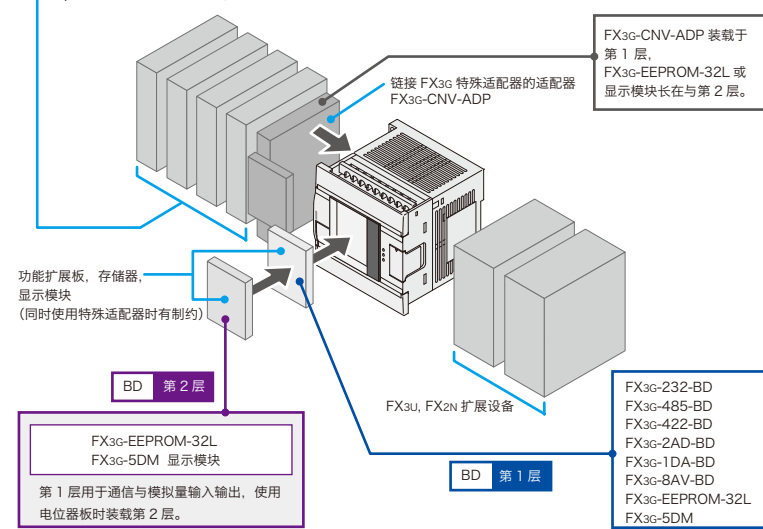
FX3G-CNV-ADP 装载于第 1 层，
FX3G-EEPROM-32L 或显示模块长在与第 2 层。

链接 FX3G 特殊适配器的适配器
FX3G-CNV-ADP

功能扩展板，存储器，
显示模块
（同时使用特殊适配器时有制约）

BD 第 2 层

FX3G-EEPROM-32L
FX3G-5DM 显示模块

第 1 层用于通信与模拟量输入输出，使用电位器板时装载第 2 层。

FX3U, FX2N 扩展设备

BD 第 1 层

FX3G-232-BD
FX3G-485-BD
FX3G-422-BD
FX3G-2AD-BD
FX3G-1DA-BD
FX3G-8AV-BD
FX3G-EEPROM-32L
FX3G-5DM